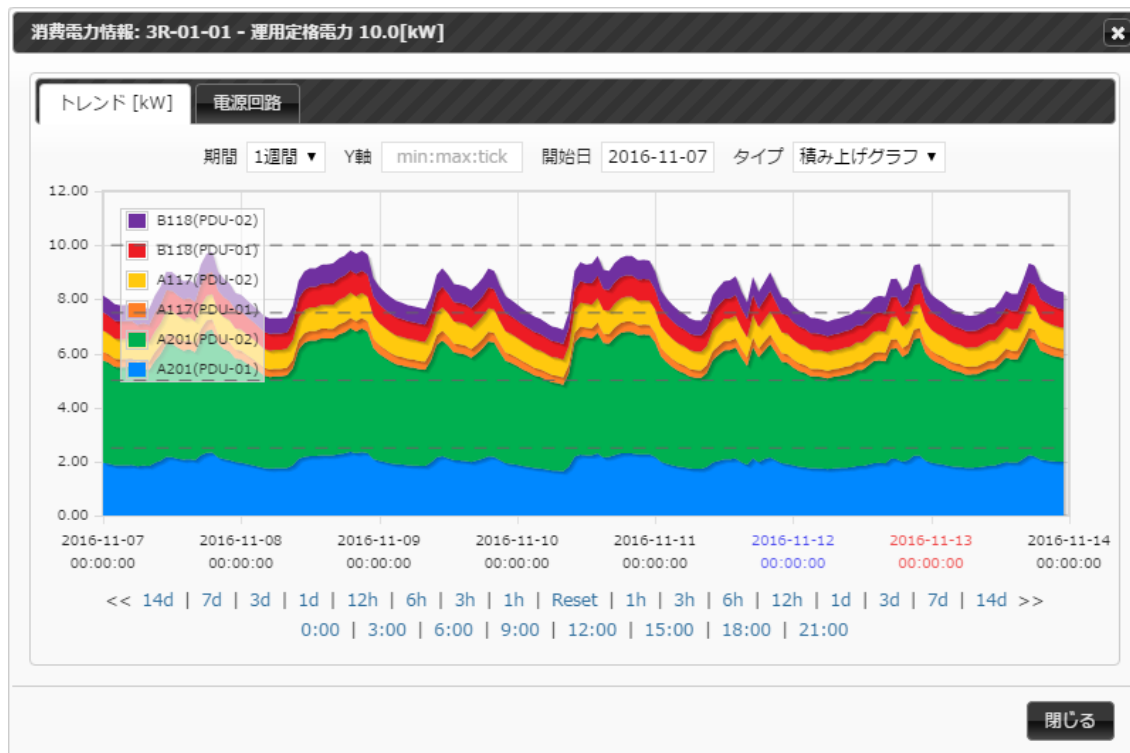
消費電力情報: 3R-01-01 - 運用定格電力 10.0[kW]

トレンド [kW]
電源回路

期間 1週間 ▾ Y軸 min:max:tick 開始日 2016-11-07 タイプ 積み上げグラフ ▾

12.00
10.00
8.00
6.00
4.00
2.00
0.00

B118(PDU-02)
B118(PDU-01)
A117(PDU-02)
A117(PDU-01)
A201(PDU-02)
A201(PDU-01)

2016-11-07 00:00:00
2016-11-08 00:00:00
2016-11-09 00:00:00
2016-11-10 00:00:00
2016-11-11 00:00:00
2016-11-12 00:00:00
2016-11-13 00:00:00
2016-11-14 00:00:00

<< 14d | 7d | 3d | 1d | 12h | 6h | 3h | 1h | Reset | 1h | 3h | 6h | 12h | 1d | 3d | 7d | 14d >>
0:00 | 3:00 | 6:00 | 9:00 | 12:00 | 15:00 | 18:00 | 21:00

閉じる